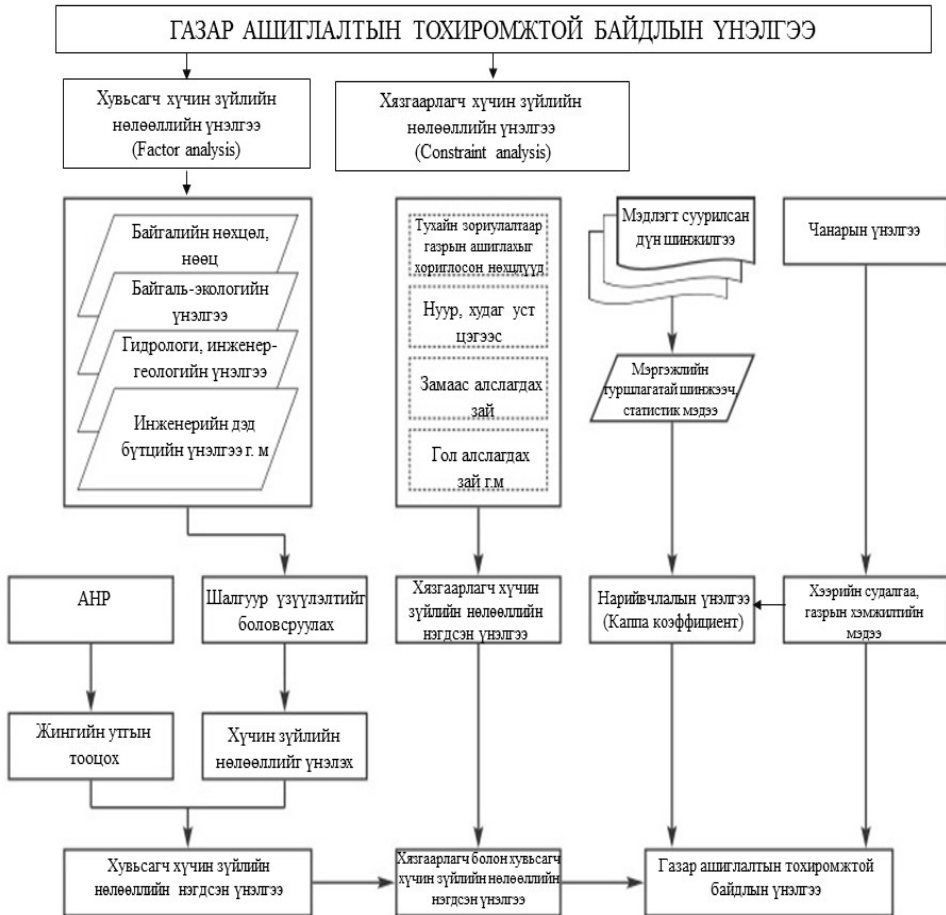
ГАЗАР АШИГЛАЛТЫН ТОХИРОМЖТОЙ БАЙДЛЫН ҮНЭЛГЭЭ

Хувьсагч хүчин зүйлийн нөлөөллийн үнэлгээ (Factor analysis)

Хязгаарлагч хүчин зүйлийн нөлөөллийн үнэлгээ (Constraint analysis)

Байгалийн нөхцөл, нөөц

Байгаль-экологийн үнэлгээ

Гидрологи, инженер-геологийн үнэлгээ

Инженерийн дэд бүтцийн үнэлгээ г. м

Тухайн зориулалтаар газрын ашиглахыг хориглосон нөхцлүүд

Нуур, худаг уст цэгээс

Замаас алслагдах зай

Гол алслагдах зай г.м

Мэдлэгт суурилсан дүн шинжилгээ

Чанарын үнэлгээ

Мэргэжлийн туршлагатай шинжээч, статистик мэдээ

AHP

Шалгуур үзүүлэлтийг боловсруулах

Хязгаарлагч хүчин зүйлийн нөлөөллийн нэгдсэн үнэлгээ

Нарийвчлалын үнэлгээ (Каппа коэффициент)

Хээрийн судалгаа, газрын хэмжилтийн мэдээ

Жингийн утгын тооцох

Хүчин зүйлийн нөлөөллийг үнэлэх

Хувьсагч хүчин зүйлийн нөлөөллийн нэгдсэн үнэлгээ

Хязгаарлагч болон хувьсагч хүчин зүйлийн нөлөөллийн нэгдсэн үнэлгээ

Газар ашиглалтын тохиромжтой байдлын үнэлгээ